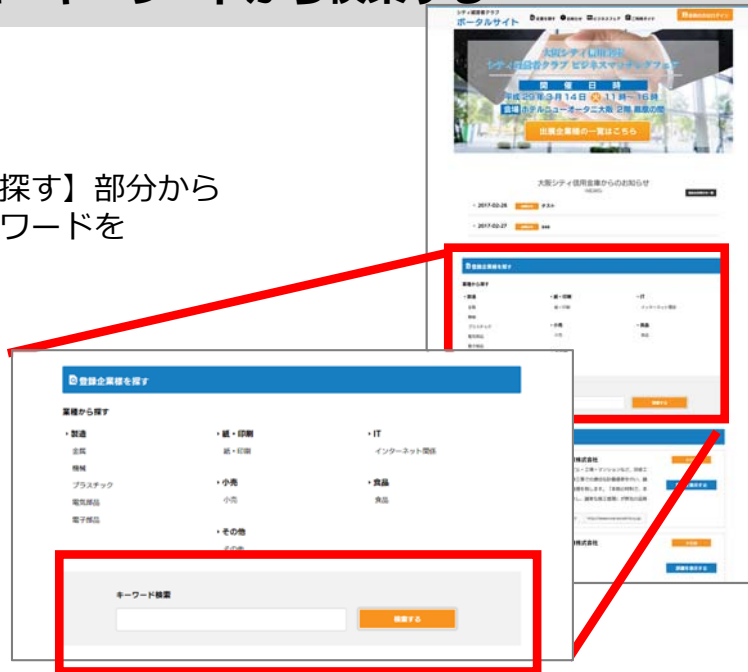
キーワードから検索す

探す】部分から
ワードを

シティ信用金庫クラブ
ポータルサイト

大阪シティ信用金庫
シティ信用金庫クラブ ビジネスマッチングフェア
開催日時
平成29年3月14日（火）11時～16時
会場 ホテルニューオータニ大阪 2階 鳳凰の間
出展企業様の一覧はこちら

大阪シティ信用金庫からのお知らせ
NEWS

2017-02-26 テスト
2017-02-27 ●●●

登録企業様を探す

業種から探す

・製造
金属
機械
プラスチック
電気部品
電子部品

・紙・印刷
紙・印刷

・小売
小売

・その他
その他

・IT
インターネット関係

・食品
食品

キーワード検索

検索する

株式会社

詳細を表示する